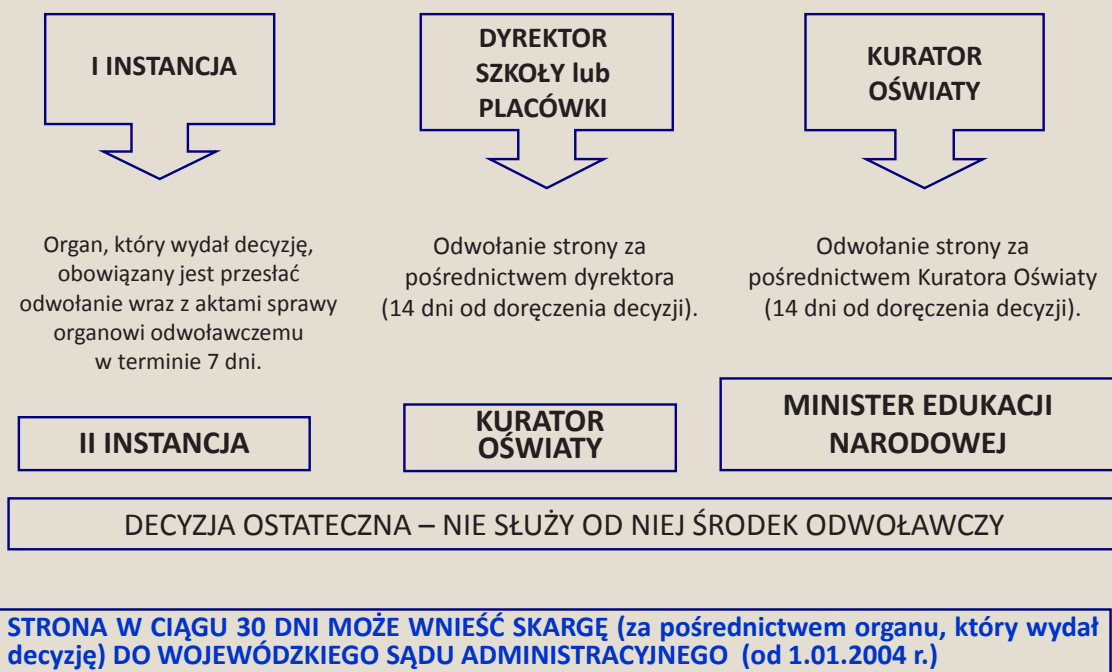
I INSTANCJA

DYREKTOR SZKOŁY lub PLACÓWKI

KURATOR OŚWIATY

Organ, który wydał decyzję, obowiązany jest przesłać odwołanie wraz z aktami sprawy organowi odwoławczemu w terminie 7 dni.

Odwołanie strony za pośrednictwem dyrektora (14 dni od doręczenia decyzji).

Odwołanie strony za pośrednictwem Kuratora Oświaty (14 dni od doręczenia decyzji).

II INSTANCJA

KURATOR OŚWIATY

MINISTER EDUKACJI NARODOWEJ

DECYZJA OSTATECZNA – NIE SŁUŻY OD NIEJ ŚRODEK ODWOŁAWCZY

STRONA W CIĄGU 30 DNI MOŻE WNIEŚĆ SKARGĘ (za pośrednictwem organu, który wydał decyzję) DO WOJEWÓDZKIEGO SĄDU ADMINISTRACYJNEGO (od 1.01.2004 r.)